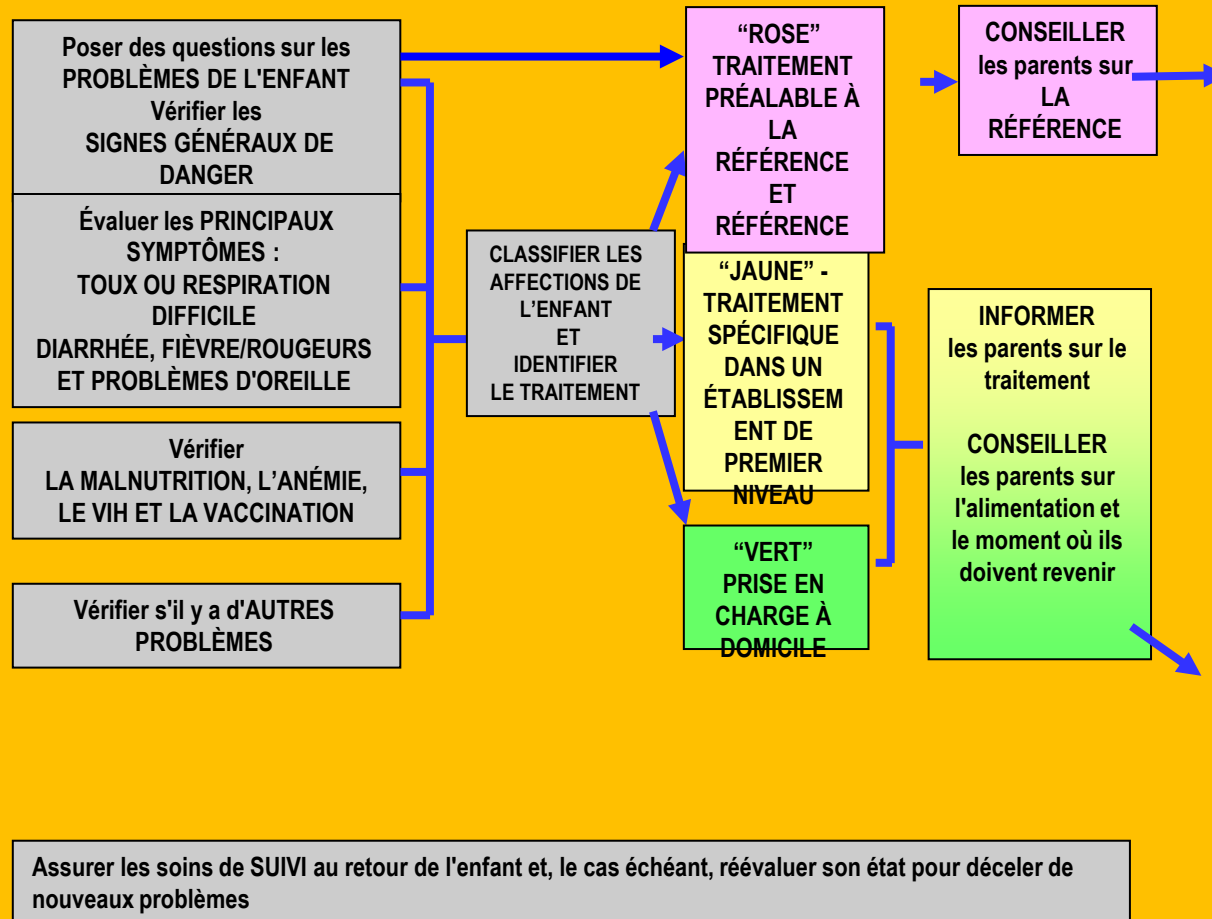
Poser des questions sur les PROBLÈMES DE L'ENFANT
Vérifier les SIGNES GÉNÉRAUX DE DANGER

Évaluer les PRINCIPAUX SYMPTÔMES :
TOUX OU RESPIRATION DIFFICILE
DIARRHÉE, FIÈVRE/ROUGEURS ET PROBLÈMES D'OREILLE

Vérifier LA MALNUTRITION, L'ANÉMIE, LE VIH ET LA VACCINATION

Vérifier s'il y a d'AUTRES PROBLÈMES

CLASSIFIER LES AFFECTIONS DE L'ENFANT ET IDENTIFIER LE TRAITEMENT

"ROSE" TRAITEMENT PRÉALABLE À LA RÉFÉRENCE ET RÉFÉRENCE

CONSEILLER les parents sur LA RÉFÉRENCE

"JAUNE" - TRAITEMENT SPÉCIFIQUE DANS UN ÉTABLISSEMENT DE PREMIER NIVEAU

"VERT" PRISE EN CHARGE À DOMICILE

INFORMER les parents sur le traitement

CONSEILLER les parents sur l'alimentation et le moment où ils doivent revenir

Assurer les soins de SUIVI au retour de l'enfant et, le cas échéant, réévaluer son état pour déceler de nouveaux problèmes